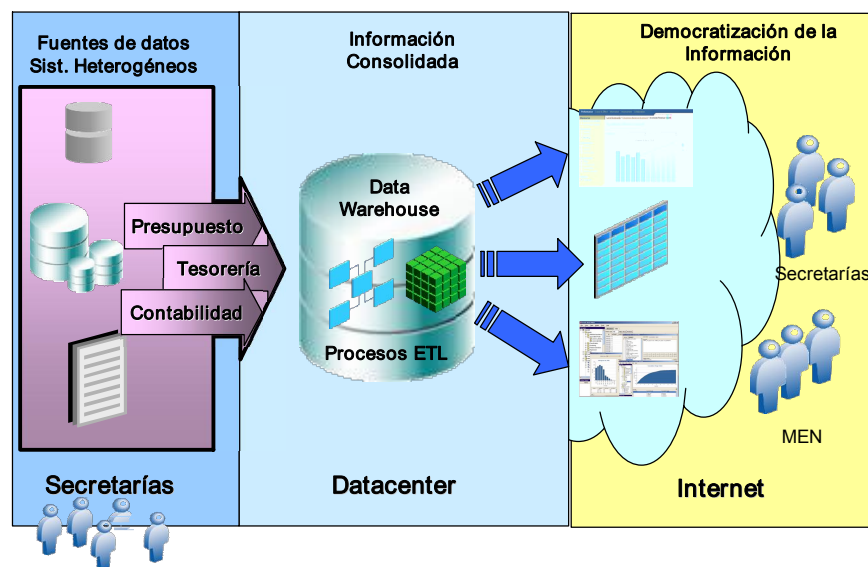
Fuentes de datos
Sist. Heterogéneos

Presupuesto
Tesorería
Contabilidad

Secretarías

Información
Consolidada

Data
Warehouse

Procesos ETL

Datacenter

Democratización de la
Información

Secretarías

MEN

Internet